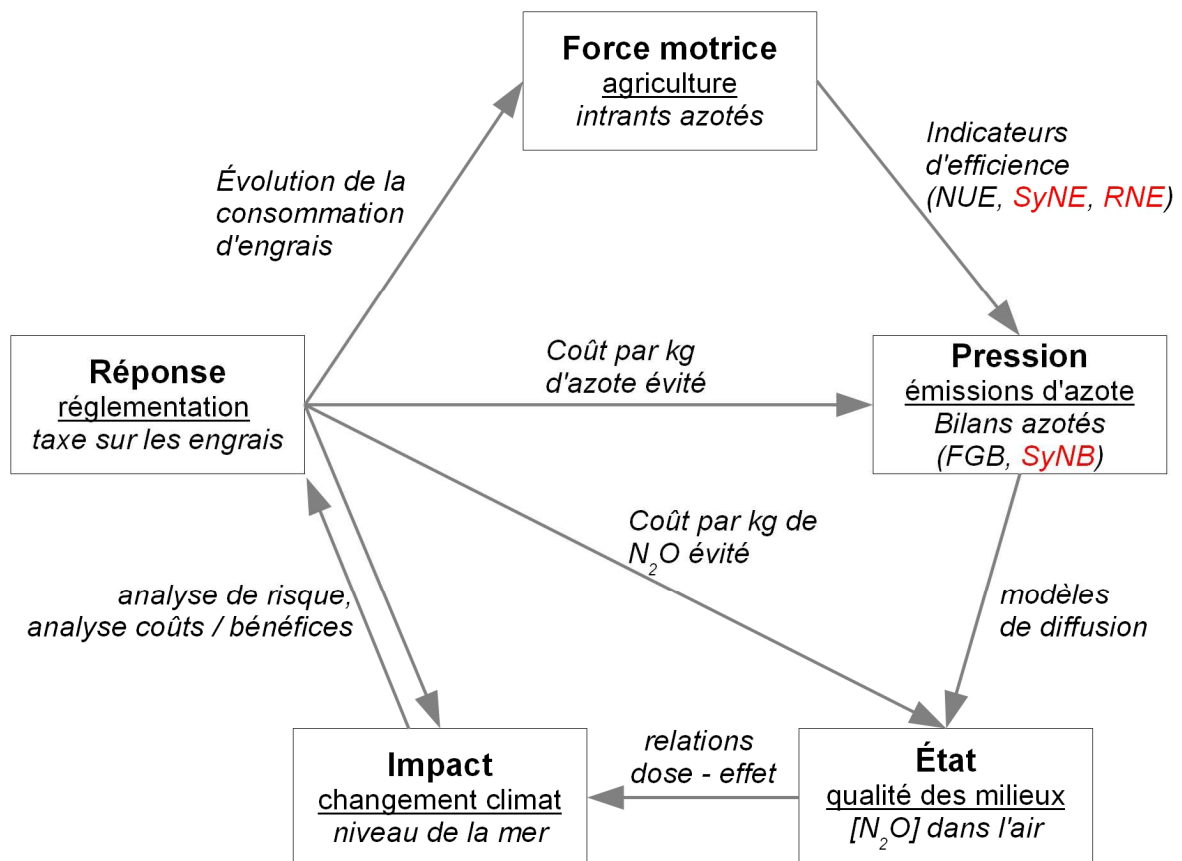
Force motrice
agriculture
intrants azotés

Indicateurs d'efficience (NUE, SyNE, RNE)

Évolution de la consommation d'engrais

Réponse
réglementation
taxe sur les engrais

Coût par kg d'azote évité

Pression
émissions d'azote
Bilans azotés
(FGB, SyNB)

Coût par kg de $N_2O$ évité

analyse de risque, analyse coûts / bénéfices

modèles de diffusion

relations dose - effet

Impact
changement climat
niveau de la mer

État
qualité des milieux
$[N_2O]$ dans l'air